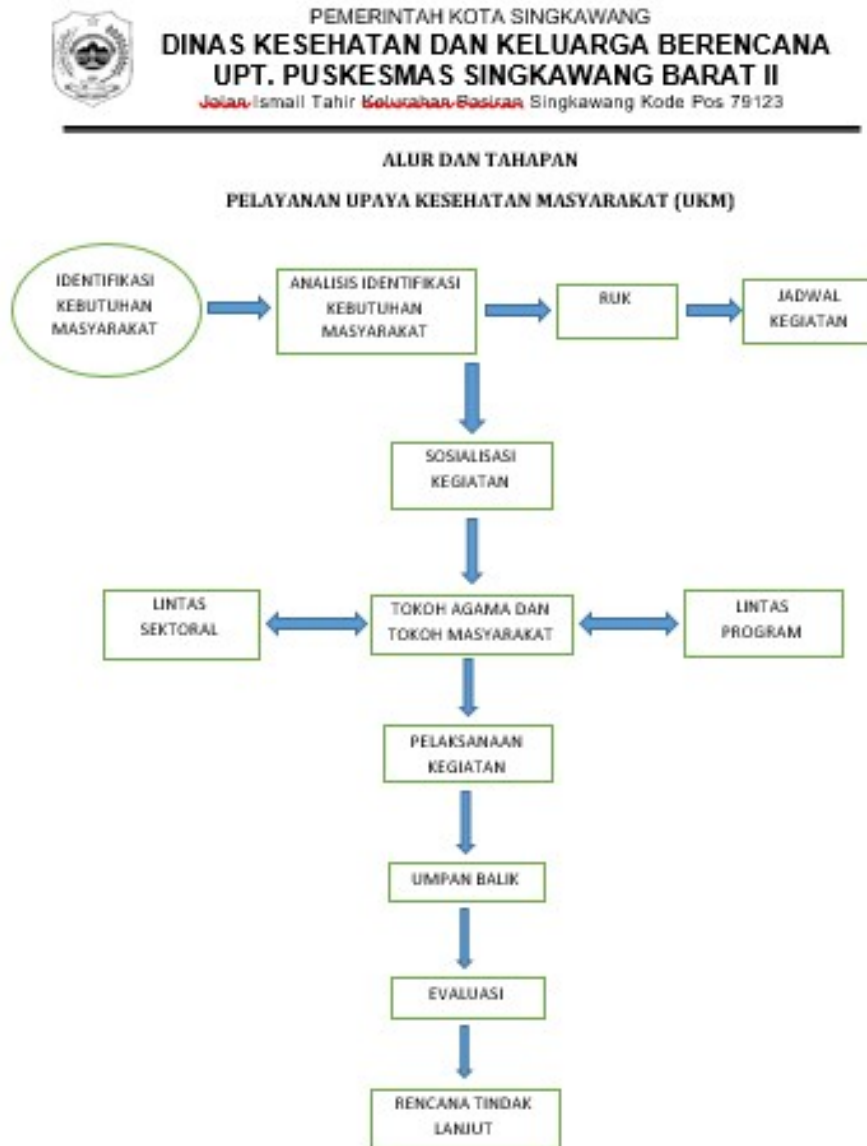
PEMERINTAH KOTA SINGKAWANG
DINAS KESEHATAN DAN KELUARGA BERENCANA
UPT. PUSKESMAS SINGKAWANG BARAT II
Jalan Ismail Tahir Kelurahan Pasiran Singkawang Kode Pos 79123

ALUR DAN TAHAPAN

PELAYANAN UPAYA KESEHATAN MASYARAKAT (UKM)

IDENTIFIKASI KEBUTUHAN MASYARAKAT

ANALISIS IDENTIFIKASI KEBUTUHAN MASYARAKAT

RUK

JADWAL KEGIATAN

SOSIALISASI KEGIATAN

LINTAS SEKTORAL

TOKOH AGAMA DAN TOKOH MASYARAKAT

LINTAS PROGRAM

PELAKSANAAN KEGIATAN

UMPAN BALIK

EVALUASI

RENCANA TINDAK LANJUT